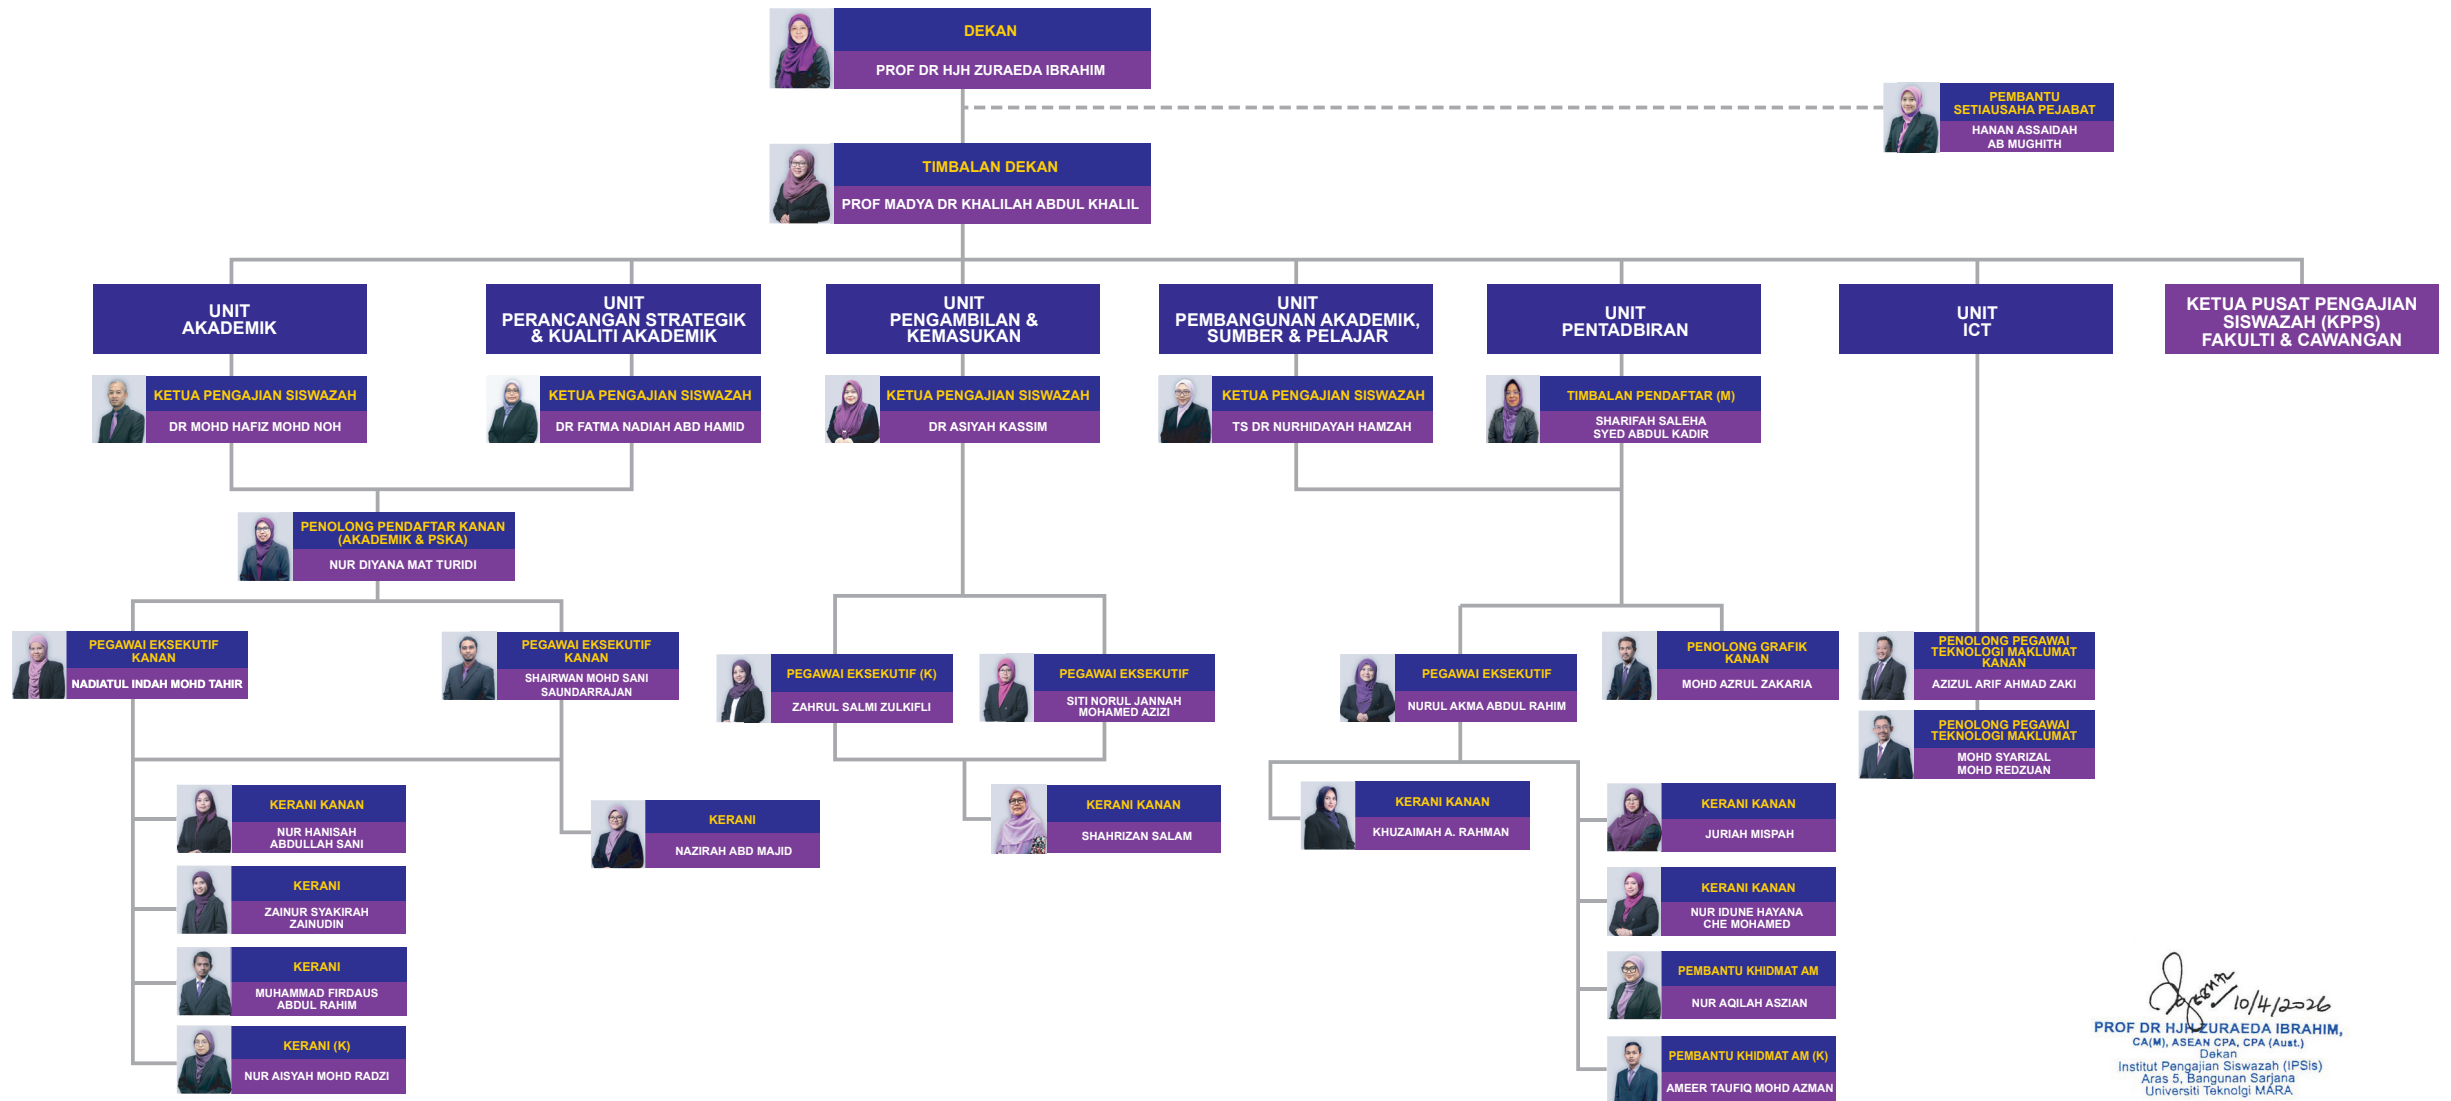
DEKAN
PROF DR HJH ZURAEDA IBRAHIM

PEMBANTU SETIAUSAHA PEJABAT
HANAN ASSAIDAH AB MUGHITH

TIMBALAN DEKAN
PROF MADYA DR KHALILAH ABDUL KHALIL

UNIT AKADEMIK

UNIT PERANCANGAN STRATEGIK & KUALITI AKADEMIK

UNIT PENGAMBILAN & KEMASUKAN

UNIT PEMBANGUNAN AKADEMIK, SUMBER & PELAJAR

UNIT PENTADBIRAN

UNIT ICT

KETUA PUSAT PENGAJIAN SISWAZAH (KPPS) FAKULTI & CAWANGAN

KETUA PENGAJIAN SISWAZAH
DR MOHD HAFIZ MOHD NOH

KETUA PENGAJIAN SISWAZAH
DR FATMA NADIAH ABD HAMID

KETUA PENGAJIAN SISWAZAH
DR ASIYAH KASSIM

KETUA PENGAJIAN SISWAZAH
TS DR NURHIDAYAH HAMZAH

TIMBALAN PENDAFTAR (M)
SHARIFAH SALEHA SYED ABDUL KADIR

PENOLONG PENDAFTAR KANAN (AKADEMIK & PSKA)
NUR DIYANA MAT TURIDI

PEGAWAI EKSEKUTIF KANAN
NADIATUL INDAH MOHD TAHIR

PEGAWAI EKSEKUTIF KANAN
SHAIRWAN MOHD SANI SAUNDARRAJAN

PEGAWAI EKSEKUTIF (K)
ZAHRUL SALMI ZULKIFLI

PEGAWAI EKSEKUTIF
SITI NORUL JANNAH MOHAMED AZIZI

PEGAWAI EKSEKUTIF
NURUL AKMA ABDUL RAHIM

PENOLONG GRAFIK KANAN
MOHD AZRUL ZAKARIA

PENOLONG PEGAWAI TEKNOLOGI MAKLUMAT KANAN
AZIZUL ARIF AHMAD ZAKI

PENOLONG PEGAWAI TEKNOLOGI MAKLUMAT
MOHD SYARIZAL MOHD REDZUAN

KERANI KANAN
NUR HANISAH ABDULLAH SANI

KERANI
ZAINUR SYAKIRAH ZAINUDIN

KERANI
MUHAMMAD FIRDAUS ABDUL RAHIM

KERANI (K)
NUR AISYAH MOHD RADZI

KERANI
NAZIRAH ABD MAJID

KERANI KANAN
SHAHRIZAN SALAM

KERANI KANAN
KHUZAIMAH A. RAHMAN

KERANI KANAN
JURIAH MISPAH

KERANI KANAN
NUR IDUNE HAYANA CHE MOHAMED

PEMBANTU KHIDMAT AM
NUR AQILAH ASZIAN

PEMBANTU KHIDMAT AM (K)
AMEER TAUFIQ MOHD AZMAN

10/4/2026
PROF DR HJH ZURAEDA IBRAHIM,
CA(M), ASEAN CPA, CPA (Aust.)
Dekan
Institut Pengajian Siswazah (IPSis)
Aras 5, Bangunan Sarjana
Universiti Teknologi MARA